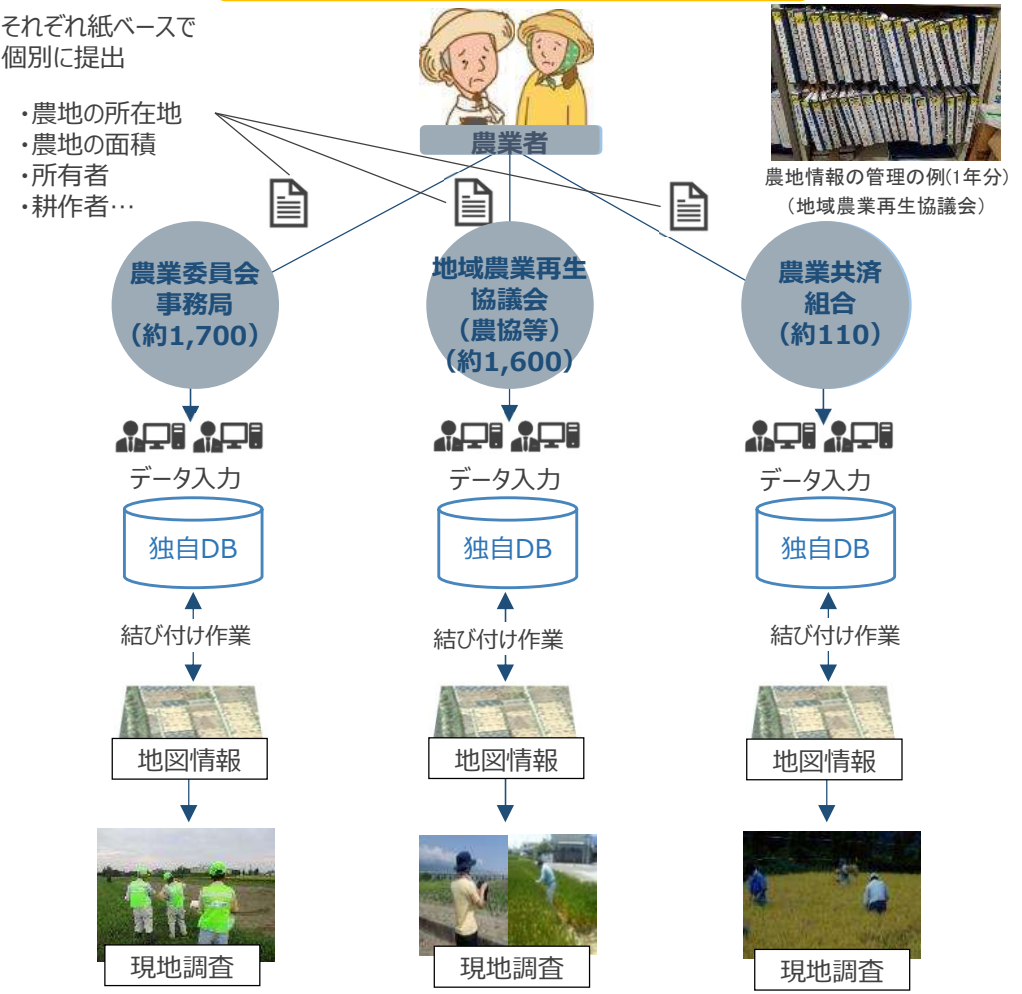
それぞれ紙ベースで
個別に提出

・農地の所在地
・農地の面積
・所有者
・耕作者…

農業者

農地情報の管理の例(1年分)
（地域農業再生協議会）

農業委員会
事務局
（約1,700）

地域農業再生
協議会
（農協等）
（約1,600）

農業共済
組合
（約110）

データ入力

独自DB

結び付け作業

地図情報

現地調査

データ入力

独自DB

結び付け作業

地図情報

現地調査

データ入力

独自DB

結び付け作業

地図情報

現地調査